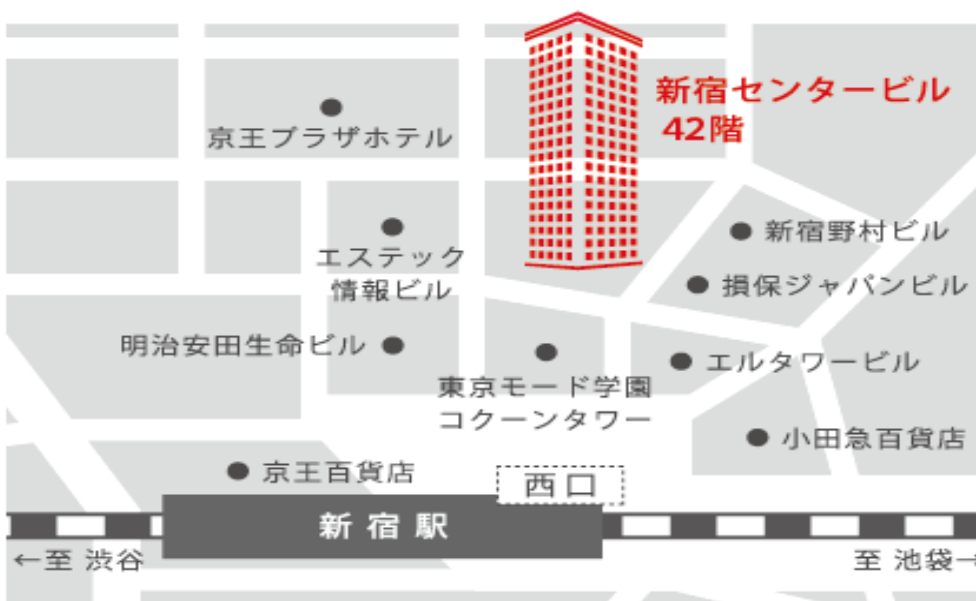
新宿センタービル
42階

京王プラザホテル

エステック
情報ビル

新宿野村ビル

損保ジャパンビル

明治安田生命ビル

東京モード学園
コクーンタワー

エルタワービル

小田急百貨店

京王百貨店

西口

新宿駅

←至 渋谷

至 池袋→